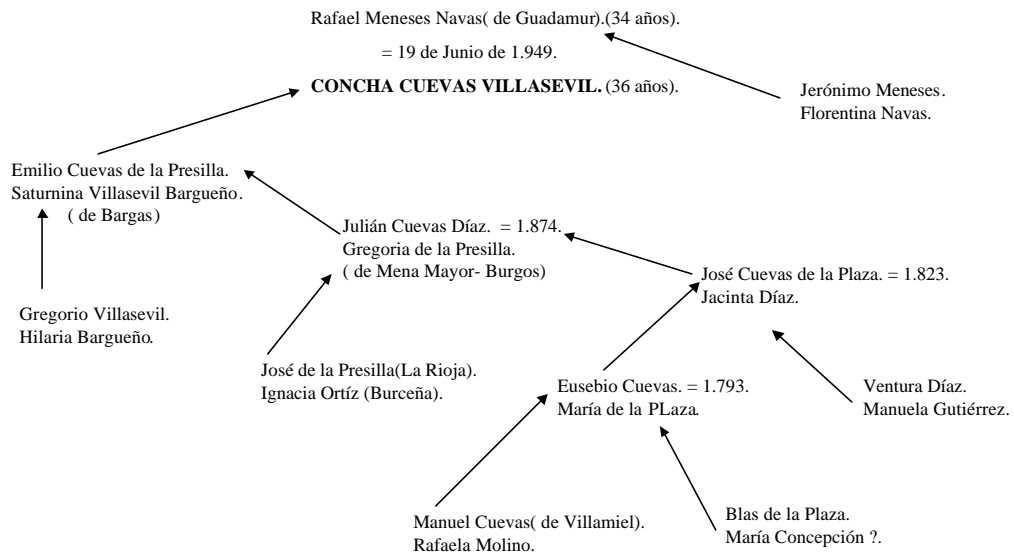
Rafael Meneses Navas( de Guadamur).(34 años).

= 19 de Junio de 1.949.

**CONCHA CUEVAS VILLASEVIL.** (36 años).

Jerónimo Meneses.
Florentina Navas.

Emilio Cuevas de la Presilla.
Saturnina Villasevil Bargueño.
( de Bargas)

Julián Cuevas Díaz. = 1.874.
Gregoria de la Presilla.
( de Mena Mayor- Burgos)

José Cuevas de la Plaza. = 1.823.
Jacinta Díaz.

Gregorio Villasevil.
Hilaria Bargueño.

José de la Presilla(La Rioja).
Ignacia Ortíz (Burceña).

Eusebio Cuevas. = 1.793.
María de la PLaza.

Ventura Díaz.
Manuela Gutiérrez.

Manuel Cuevas( de Villamiel).
Rafaela Molino.

Blas de la Plaza.
María Concepción ?.